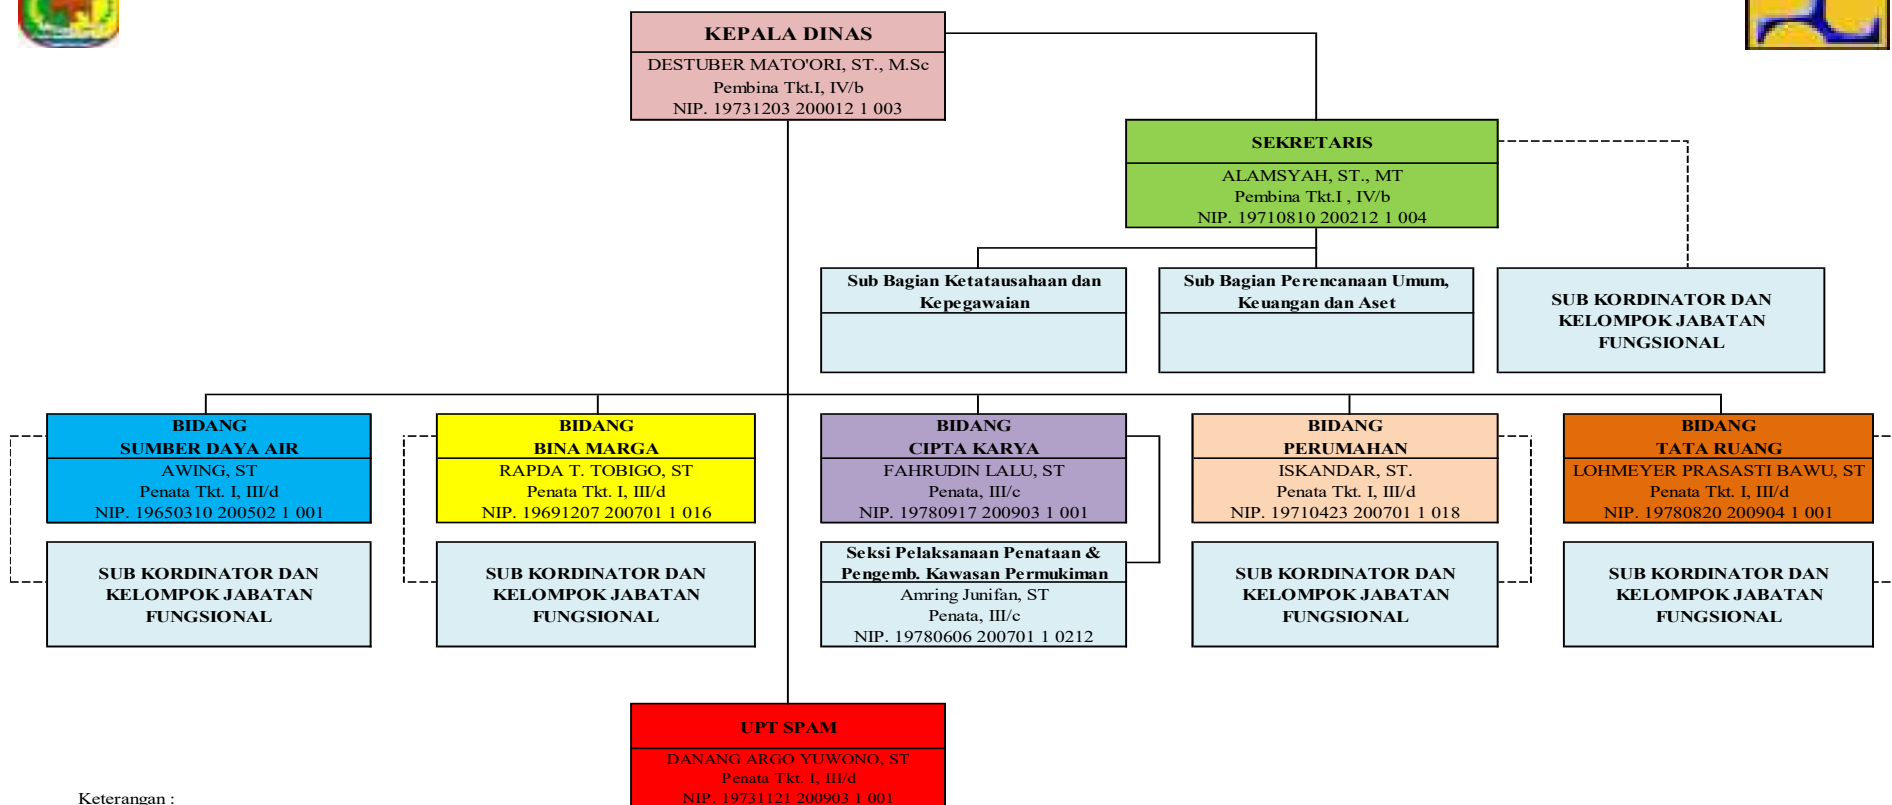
KEPALA DINAS
DESTUBER MATO'ORI, ST., M.Sc
Pembina Tkt.I, IV/b
NIP. 19731203 200012 1 003

SEKRETARIS
ALAMSYAH, ST., MT
Pembina Tkt.I , IV/b
NIP. 19710810 200212 1 004

Sub Bagian Ketatausahaan dan Kepegawaian

Sub Bagian Perencanaan Umum, Keuangan dan Aset

SUB KORDINATOR DAN KELOMPOK JABATAN FUNGSIONAL

BIDANG
SUMBER DAYA AIR
AWING, ST
Penata Tkt. I, III/d
NIP. 19650310 200502 1 001

SUB KORDINATOR DAN KELOMPOK JABATAN FUNGSIONAL

BIDANG
BINA MARGA
RAPDA T. TOBIGO, ST
Penata Tkt. I, III/d
NIP. 19691207 200701 1 016

SUB KORDINATOR DAN KELOMPOK JABATAN FUNGSIONAL

BIDANG
CIPTA KARYA
FAHRUDIN LALU, ST
Penata, III/c
NIP. 19780917 200903 1 001

Seksi Pelaksanaan Penataan & Pengemb. Kawasan Permukiman
Amring Junifan, ST
Penata, III/c
NIP. 19780606 200701 1 0212

BIDANG
PERUMAHAN
ISKANDAR, ST.
Penata Tkt. I, III/d
NIP. 19710423 200701 1 018

SUB KORDINATOR DAN KELOMPOK JABATAN FUNGSIONAL

BIDANG
TATA RUANG
LOHMEYER PRASASTI BAWU, ST
Penata Tkt. I, III/d
NIP. 19780820 200904 1 001

SUB KORDINATOR DAN KELOMPOK JABATAN FUNGSIONAL

UPT SPAM
DANANG ARGO YUWONO, ST
Penata Tkt. I, III/d
NIP. 19731121 200903 1 001

Keterangan :